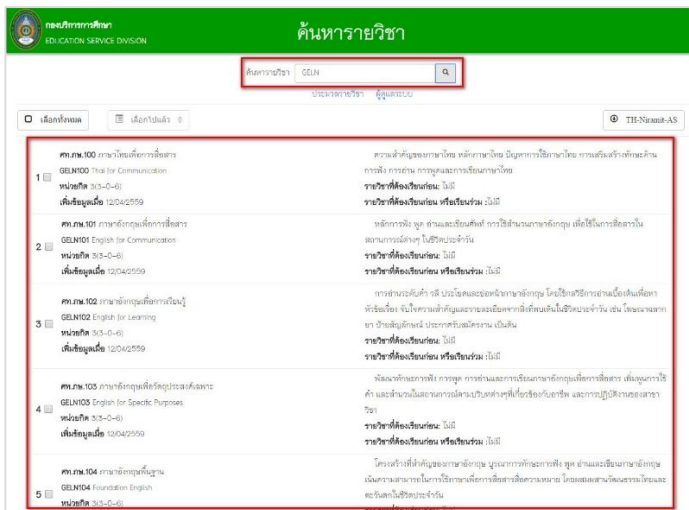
กองบริการการศึกษา
EDUCATION SERVICE DIVISION

ค้นหารายวิชา

ค้นหารายวิชา GELN

ประมวลรายวิชา ผู้ดูแลระบบ

เลือกทั้งหมด

เลือกไปแล้ว 0

TH-Niramit-AS

1 ศท.ภท.100 ภาษาไทยเพื่อการสื่อสาร
GELN100 Thai for Communication
หน่วยกิต 3(3-0-6)
เพิ่มข้อมูลเมื่อ 12/04/2559

ความสำคัญของภาษาไทย หลักภาษาไทย ปัญหาการใช้ภาษาไทย การเสริมสร้างทักษะด้านการฟัง การอ่าน การพูดและการเขียนภาษาไทย
รายวิชาที่ต้องเรียนก่อน : ไม่มี
รายวิชาที่ต้องเรียนก่อน หรือเรียนร่วม : ไม่มี

2 ศท.ภท.101 ภาษาอังกฤษเพื่อการสื่อสาร
GELN101 English for Communication
หน่วยกิต 3(3-0-6)
เพิ่มข้อมูลเมื่อ 12/04/2559

หลักการฟัง พูด อ่านและเขียนศัพท์ การใช้สำนวนภาษาอังกฤษ เพื่อใช้ในการสื่อสารในสถานการณ์ต่างๆ ในชีวิตประจำวัน
รายวิชาที่ต้องเรียนก่อน : ไม่มี
รายวิชาที่ต้องเรียนก่อน หรือเรียนร่วม : ไม่มี

3 ศท.ภท.102 ภาษาอังกฤษเพื่อการเรียนรู้
GELN102 English for Learning
หน่วยกิต 3(3-0-6)
เพิ่มข้อมูลเมื่อ 12/04/2559

การอ่านระดับคำ วลี ประโยคและย่อหน้าภาษาอังกฤษ โดยใช้กลวิธีการอ่านเนื้อเรื่องเพื่อหาหัวข้อเรื่อง จับใจความสำคัญและรายละเอียดจากสื่อที่พบเห็นในชีวิตประจำวัน เช่น โฆษณา ฉลากยา ป้ายสัญลักษณ์ ประกาศรับสมัครงาน เป็นต้น
รายวิชาที่ต้องเรียนก่อน : ไม่มี
รายวิชาที่ต้องเรียนก่อน หรือเรียนร่วม : ไม่มี

4 ศท.ภท.103 ภาษาอังกฤษเพื่อวัตถุประสงค์เฉพาะ
GELN103 English for Specific Purposes
หน่วยกิต 3(3-0-6)
เพิ่มข้อมูลเมื่อ 12/04/2559

พัฒนาทักษะการฟัง การพูด การอ่านและการเขียนภาษาอังกฤษเพื่อการสื่อสาร เพิ่มพูนการใช้คำ และสำนวนในสถานการณ์ตามบริบทต่างๆที่เกี่ยวข้องกับอาชีพ และการปฏิบัติงานของสาขาวิชา
รายวิชาที่ต้องเรียนก่อน : ไม่มี
รายวิชาที่ต้องเรียนก่อน หรือเรียนร่วม : ไม่มี

5 ศท.ภท.104 ภาษาอังกฤษพื้นฐาน
GELN104 Foundation English
หน่วยกิต 3(3-0-6)

โครงสร้างที่สำคัญของภาษาอังกฤษ บูรณาการทักษะการฟัง พูด อ่านและเขียนภาษาอังกฤษ เน้นความสามารถในการใช้ภาษาเพื่อการสื่อสารสื่อความหมาย โดยผสมผสานวัฒนธรรมไทยและตะวันตกในชีวิตประจำวัน